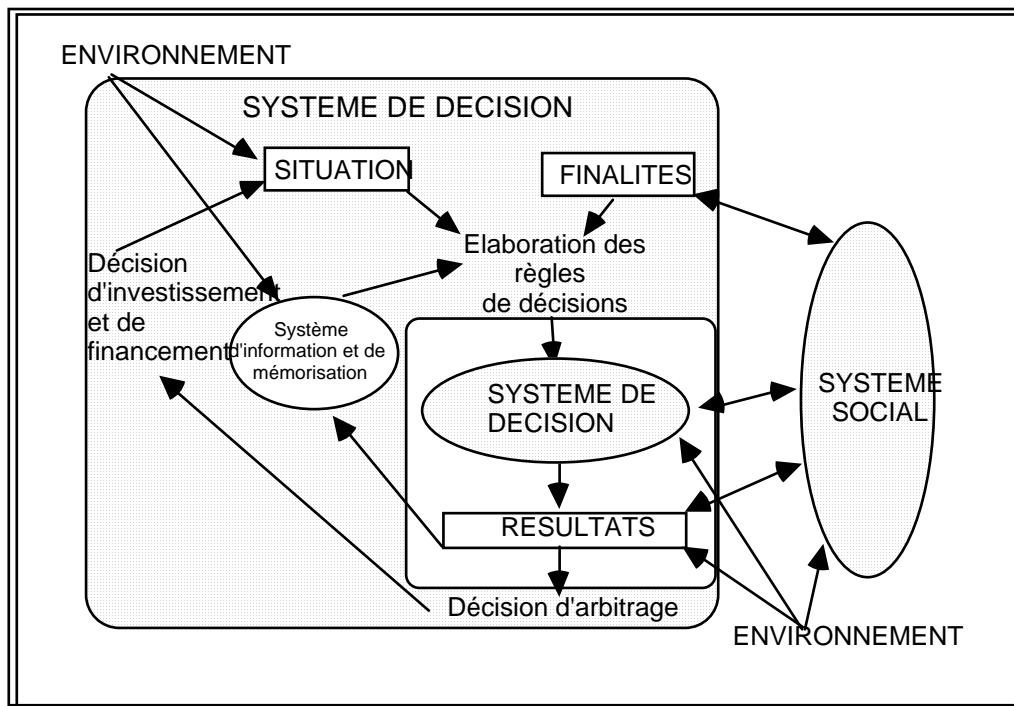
ENVIRONNEMENT

SYSTEME DE DECISION

SITUATION

FINALITES

Elaboration des règles de décisions

Décision d'investissement et de financement

Système d'information et de mémorisation

SYSTEME DE DECISION

SYSTEME SOCIAL

RESULTATS

Décision d'arbitrage

ENVIRONNEMENT